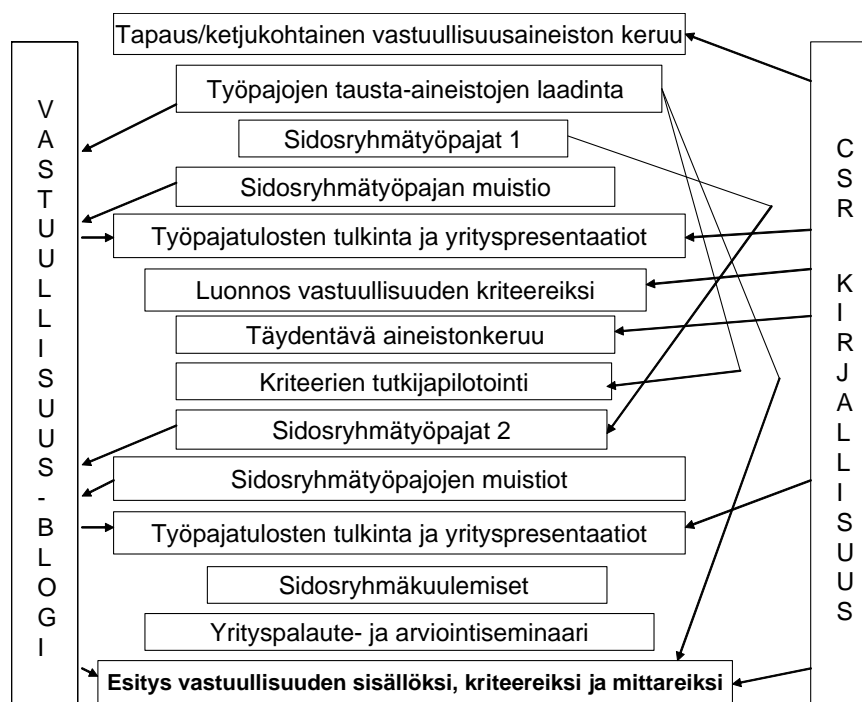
VASTUULLISUUS-BLOGI

Tapaus/ketjukohtainen vastuullisuusaineiston keruu

Työpajojen tausta-aineistojen laadinta

Sidosryhmätyöpajat 1

Sidosryhmätyöpajan muistio

Työpajatulosten tulkinta ja yrityspresentaatiot

Luonnos vastuullisuuden kriteereiksi

Täydentävä aineistonkeruu

Kriteerien tutkijapilotointi

Sidosryhmätyöpajat 2

Sidosryhmätyöpajojen muistiot

Työpajatulosten tulkinta ja yrityspresentaatiot

Sidosryhmäkuulemiset

Yrityspalaute- ja arviointiseminaari

**Esitys vastuullisuuden sisällöksi, kriteereiksi ja mittareiksi**

CSR KIRJALLISUUS